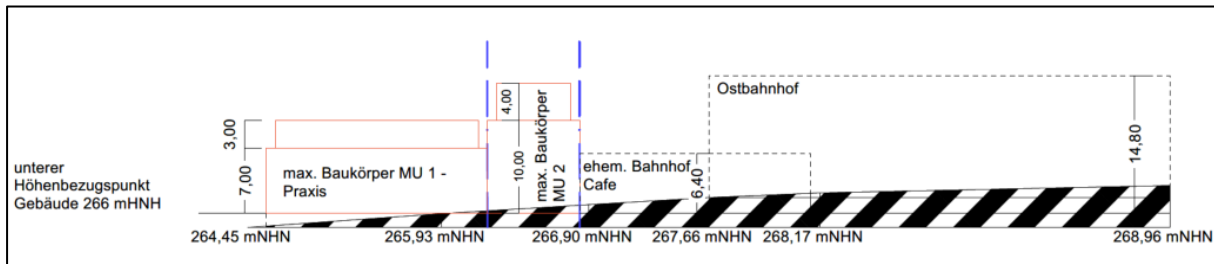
Ostbahnhof

3,00

7,00

4,00

10,00

max. Baukörper MU 2

max. Baukörper MU 1 - Praxis

ehem. Bahnhof Cafe

6,40

14,80

unterer Höhenbezugspunkt Gebäude 266 mHNH

264,45 mNHN

265,93 mNHN

266,90 mNHN

267,66 mNHN

268,17 mNHN

268,96 mNHN